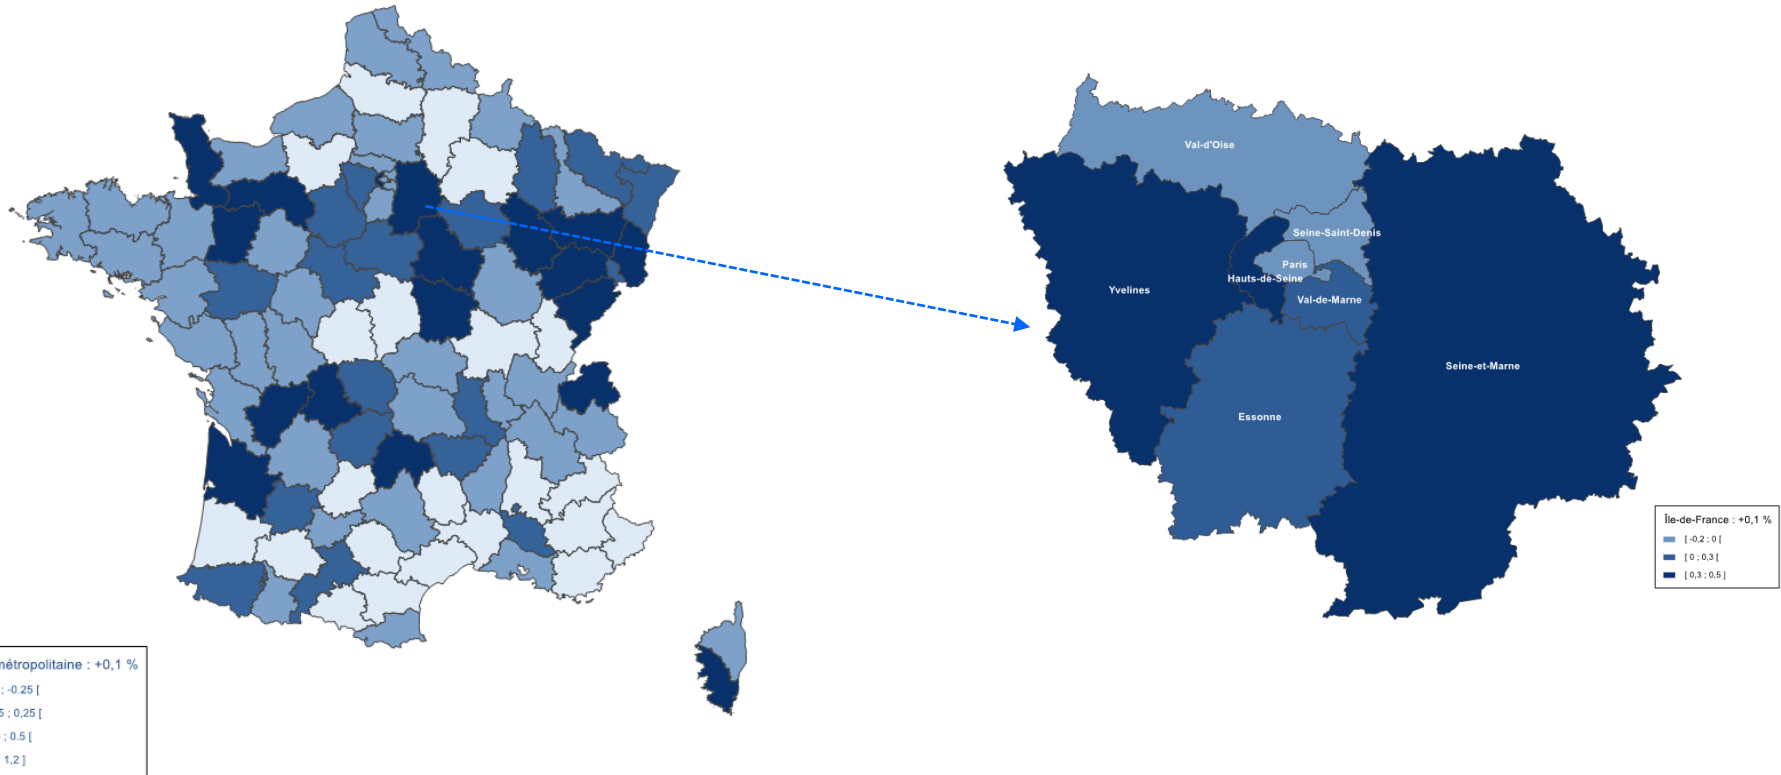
Val-d'Oise

Seine-Saint-Denis

Paris

Hauts-de-Seine

Yvelines

Val-de-Marne

Seine-et-Marne

Essonne

Île-de-France : +0,1 %
[ -0,2 ; 0 [
[ 0 ; 0,3 [
[ 0,3 ; 0,5 ]

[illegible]étropolitaine : +0,1 %
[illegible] ; -0.25 [
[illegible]5 ; 0,25 [
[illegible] ; 0.5 [
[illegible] 1,2 ]